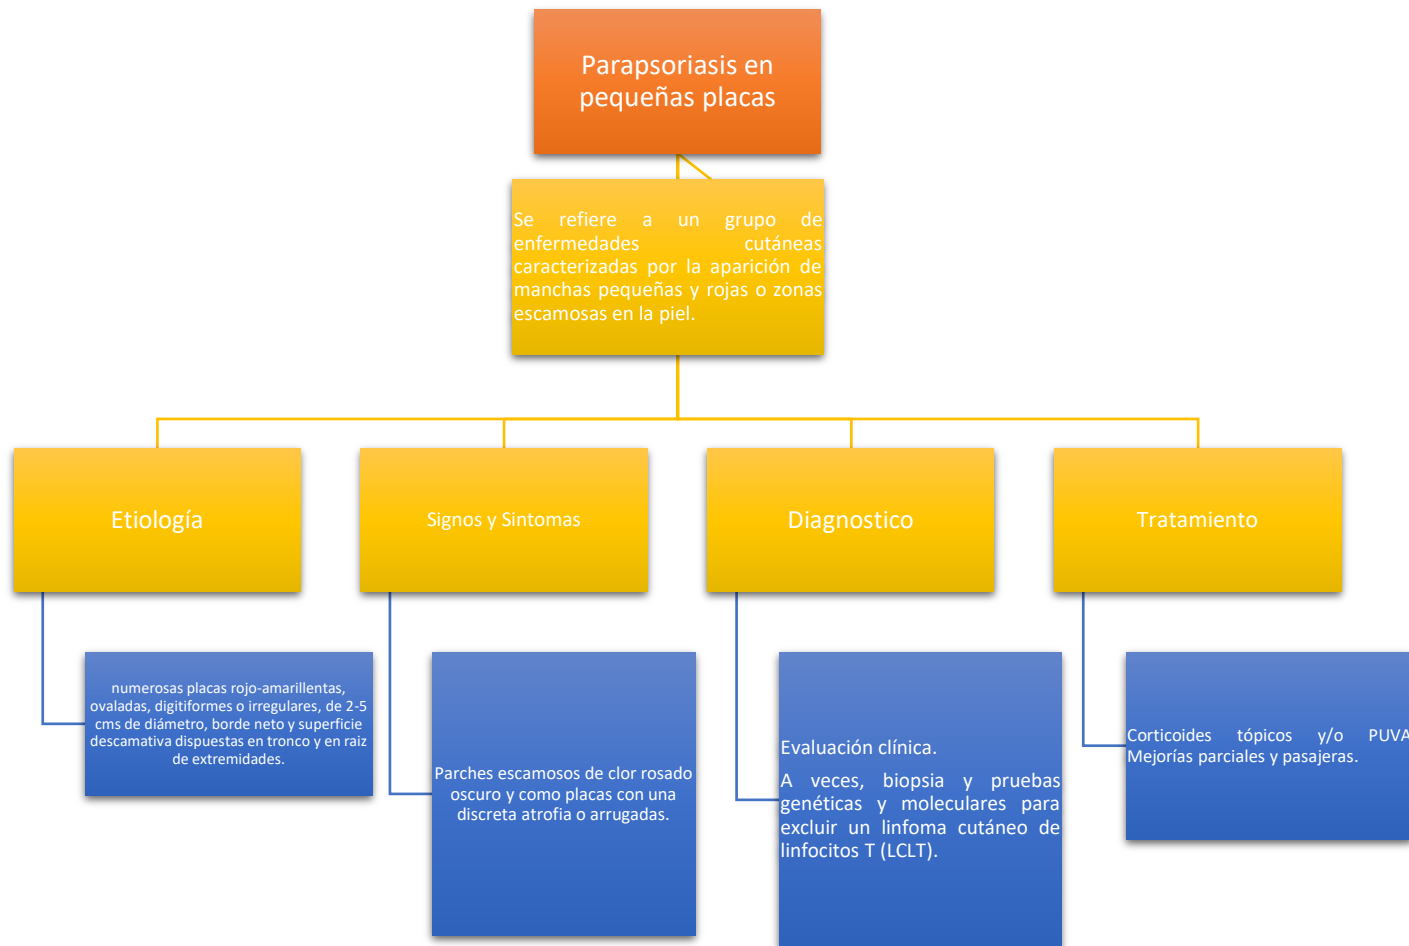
Parapsoriasis en pequeñas placas

Se refiere a un grupo de enfermedades cutáneas caracterizadas por la aparición de manchas pequeñas y rojas o zonas escamosas en la piel.

Etiología

Signos y Sintomas

Diagnostico

Tratamiento

numerosas placas rojo-amarillentas, ovaladas, digitiformes o irregulares, de 2-5 cms de diámetro, borde neto y superficie descamativa dispuestas en tronco y en raiz de extremidades.

Parches escamosos de clor rosado oscuro y como placas con una discreta atrofia o arrugadas.

Evaluación clínica.

A veces, biopsia y pruebas genéticas y moleculares para excluir un linfoma cutáneo de linfocitos T (LCLT).

Corticoides tópicos y/o PUVA Mejorías parciales y pasajeras.